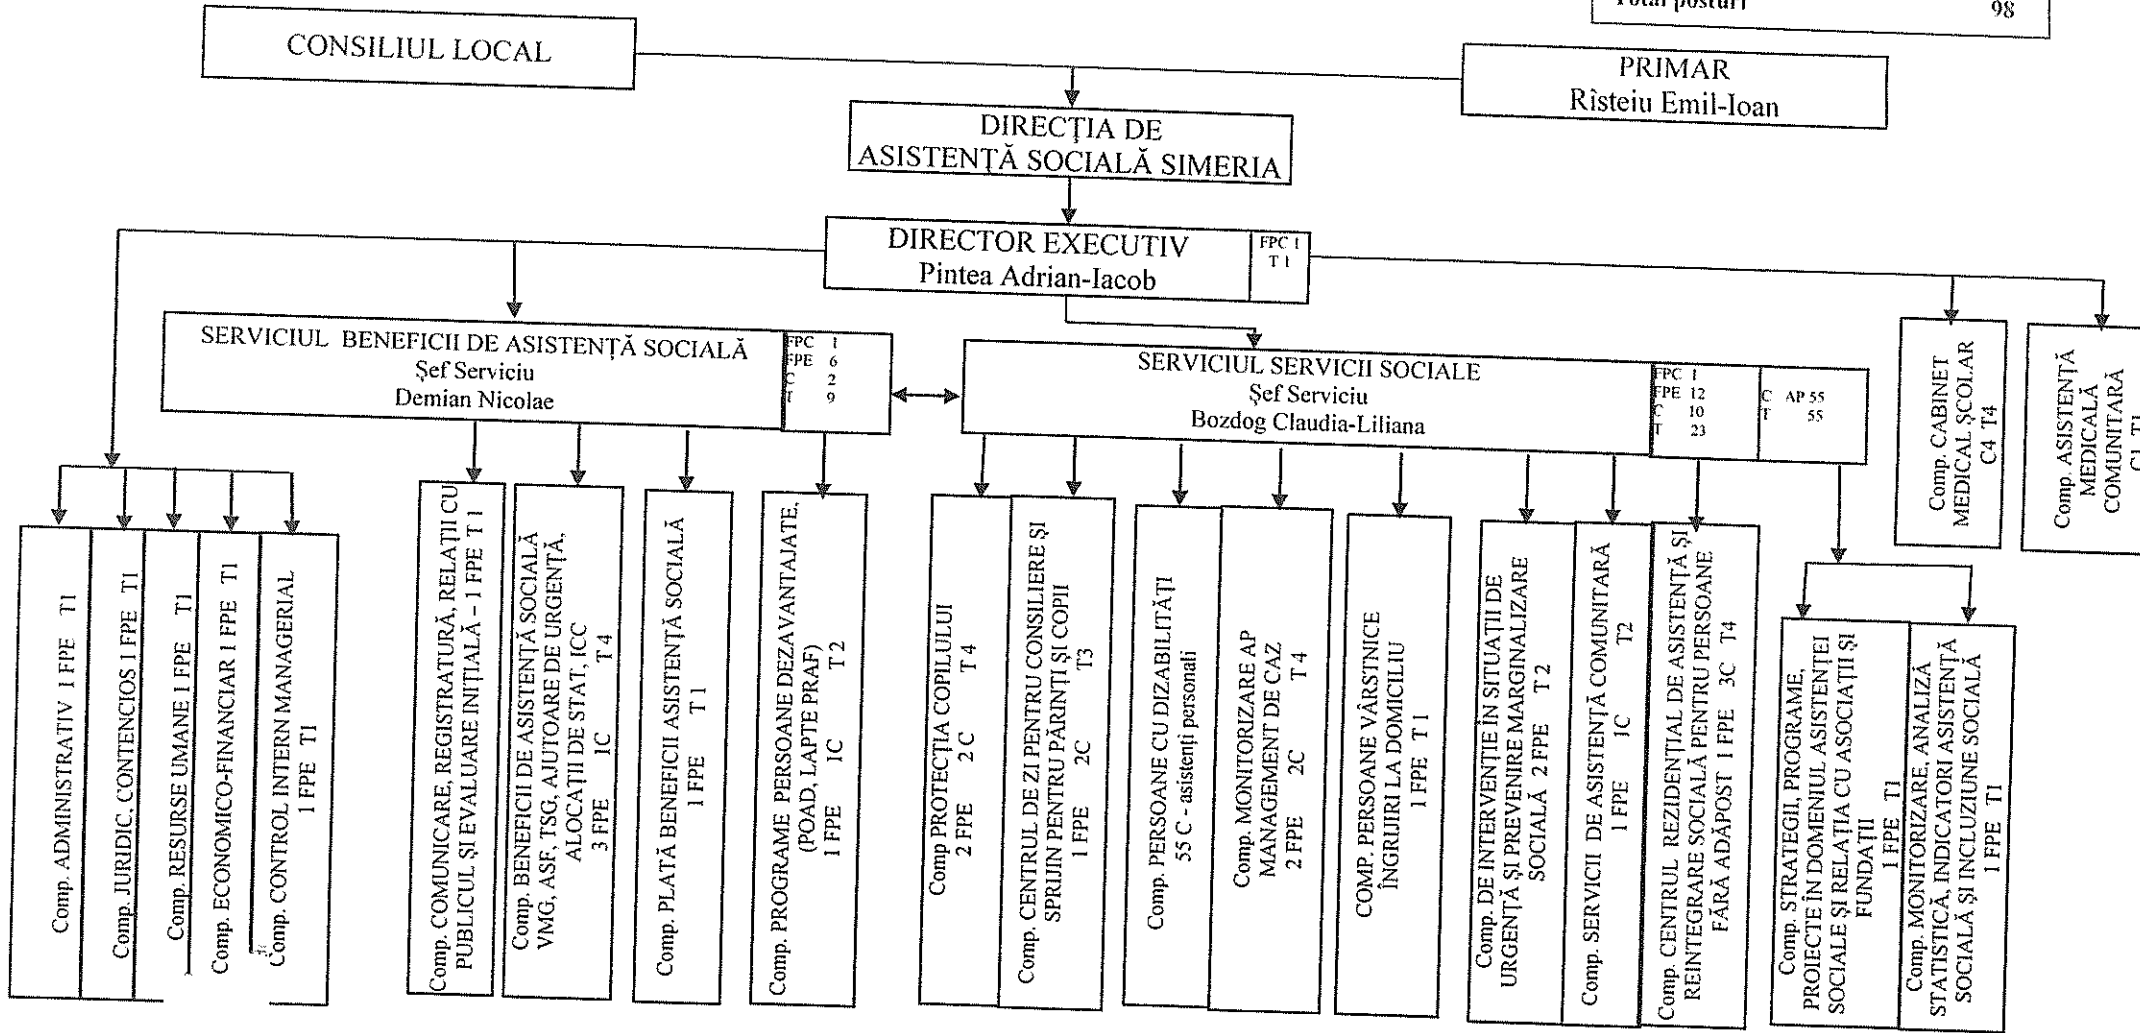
Total posturi 98

CONSILIUL LOCAL

PRIMAR
Rîsteiu Emil-Ioan

DIRECȚIA DE ASISTENȚĂ SOCIALĂ SIMERIA

DIRECTOR EXECUTIV
Pintea Adrian-Iacob

FPC 1
T 1

SERVICIUL BENEFICII DE ASISTENȚĂ SOCIALĂ
Șef Serviciu
Demian Nicolae

FPC 1
FPE 6
C 2
T 9

SERVICIUL SERVICII SOCIALE
Șef Serviciu
Bozdog Claudia-Liliana

FPC 1
FPE 12
C 10
T 23

C AP 55
T 55

Comp. CABINET MEDICAL ȘCOLAR C4 T4

Comp. ASISTENȚĂ MEDICALĂ COMUNITARĂ C1 T1

Comp. ADMINISTRATIV 1 FPE T1

Comp. JURIDIC, CONTENCIOS 1 FPE T1

Comp. RESURSE UMANE 1 FPE T1

Comp. ECONOMICO-FINANCIAR 1 FPE T1

Comp. CONTROL INTERN MANAGERIAL 1 FPE T1

Comp. COMUNICARE, REGISTRATURĂ, RELAȚII CU PUBLICUL ȘI EVALUARE INIȚIALĂ – 1 FPE T 1

Comp. BENEFICII DE ASISTENȚĂ SOCIALĂ VMG, ASF, TSG, AJUTOARE DE URGENȚĂ, ALOCAȚII DE STAT, ICC 3 FPE 1C T 4

Comp. PLATĂ BENEFICII ASISTENȚĂ SOCIALĂ 1 FPE T 1

Comp. PROGRAME PERSOANE DEZAVANTAJATE, (POAD, LAPTE PRAF) 1 FPE 1C T 2

Comp PROTECȚIA COPILULUI 2 FPE 2 C T 4

Comp. CENTRUL DE ZI PENTRU CONSILIERE ȘI SPRIJIN PENTRU PĂRINȚI ȘI COPII 1 FPE 2C T3

Comp. PERSOANE CU DIZABILITĂȚI 55 C - asistenți personali

Comp. MONITORIZARE AP MANAGEMENT DE CAZ 2 FPE 2C T 4

COMP. PERSOANE VÂRSTNICE ÎNGRIJIRI LA DOMICILIU 1 FPE T 1

Comp. DE INTERVENȚIE ÎN SITUAȚII DE URGENȚĂ ȘI PREVENIRE MARGINALIZARE SOCIALĂ 2 FPE T 2

Comp. SERVICII DE ASISTENȚĂ COMUNITARĂ 1 FPE 1C T2

Comp. CENTRUL REZIDENȚIAL DE ASISTENȚĂ ȘI REINTEGRARE SOCIALĂ PENTRU PERSOANE FĂRĂ ADĂPOST 1 FPE 3C T4

Comp. STRATEGII, PROGRAME, PROIECTE ÎN DOMENIUL ASISTENȚEI SOCIALE ȘI RELAȚIA CU ASOCIAȚII ȘI FUNDAȚII 1 FPE T1

Comp. MONITORIZARE, ANALIZĂ STATISTICĂ, INDICATORI ASISTENȚĂ SOCIALĂ ȘI INCLUZIUNE SOCIALĂ 1 FPE T1